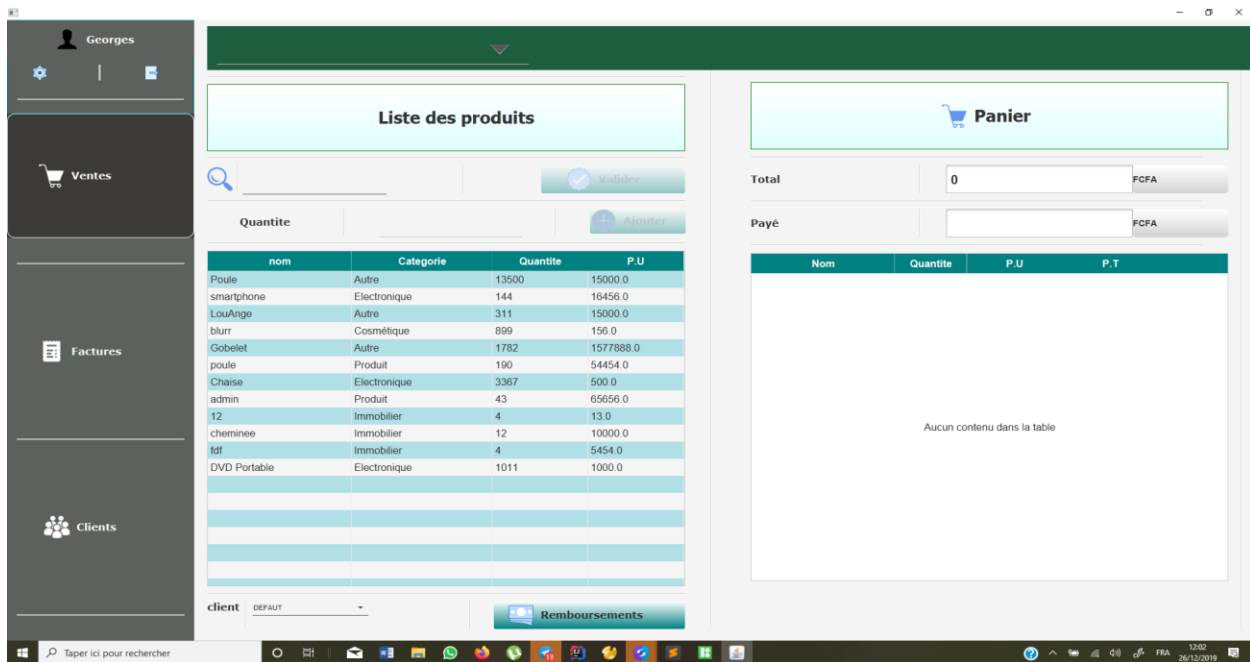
Georges

Ventes

Factures

Clients

Liste des produits

Valider

Quantite

Ajouter

| nom | Categorie | Quantite | P.U |
|---|---|---|---|
| Poule | Autre | 13500 | 15000.0 |
| smartphone | Electronique | 144 | 16456.0 |
| LouAnge | Autre | 311 | 15000.0 |
| blurr | Cosmétique | 899 | 156.0 |
| Gobelet | Autre | 1782 | 1577888.0 |
| poule | Produit | 190 | 54454.0 |
| Chaise | Electronique | 3367 | 500.0 |
| admin | Produit | 43 | 65656.0 |
| 12 | Immobilier | 4 | 13.0 |
| cheminee | Immobilier | 12 | 10000.0 |
| fdf | Immobilier | 4 | 5454.0 |
| DVD Portable | Electronique | 1011 | 1000.0 |

client DEFAUT

Remboursements

Panier

Total 0 FCFA

Payé FCFA

| Nom | Quantite | P.U | P.T |
|---|---|---|---|

Aucun contenu dans la table

Taper ici pour rechercher

FRA 12:02 26/12/2019